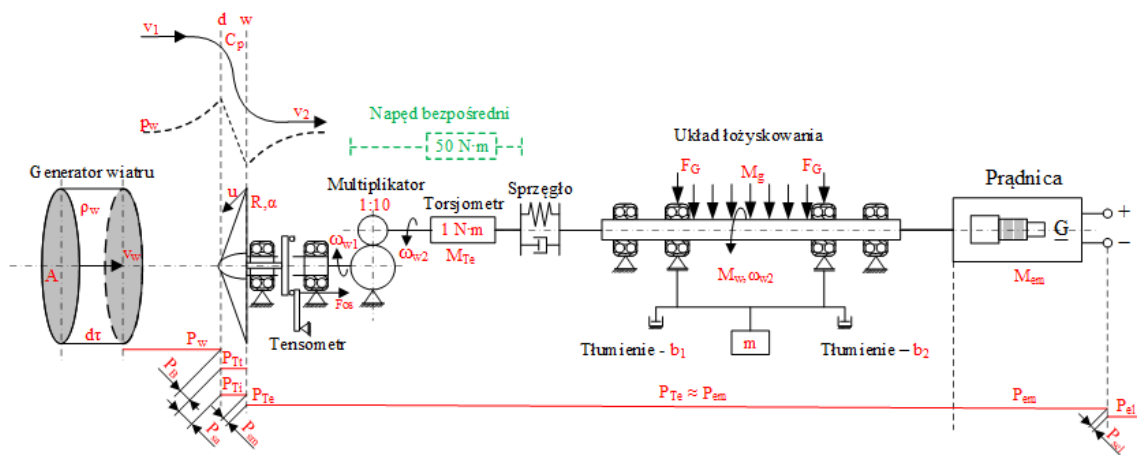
$v_1$
d w
$C_p$
$p_w$
$v_2$
Napęd bezpośredni
50 N·m
Układ łożyskowania
Generator wiatru
$\rho_w$
A
$v_w$
dr
u
R, α
Multiplikator
1:10
$\omega_{w1}$
$\omega_{w2}$
$F_{os}$
Torsjometr
1 N·m
$M_{Te}$
Sprzęgło
$F_G$
$M_g$
$F_G$
$M_w, \omega_{w2}$
Prądnica
G
+
–
$M_{em}$
Tensometr
Tłumienie - $b_1$
m
Tłumienie – $b_2$
$P_w$
$P_{Tt}$
$P_{Ti}$
$P_{Te}$
$P_{Te} \approx P_{em}$
$P_{em}$
$P_{el}$
$P_{tt}$
$P_{ti}$
$P_{tm}$
$P_{tel}$